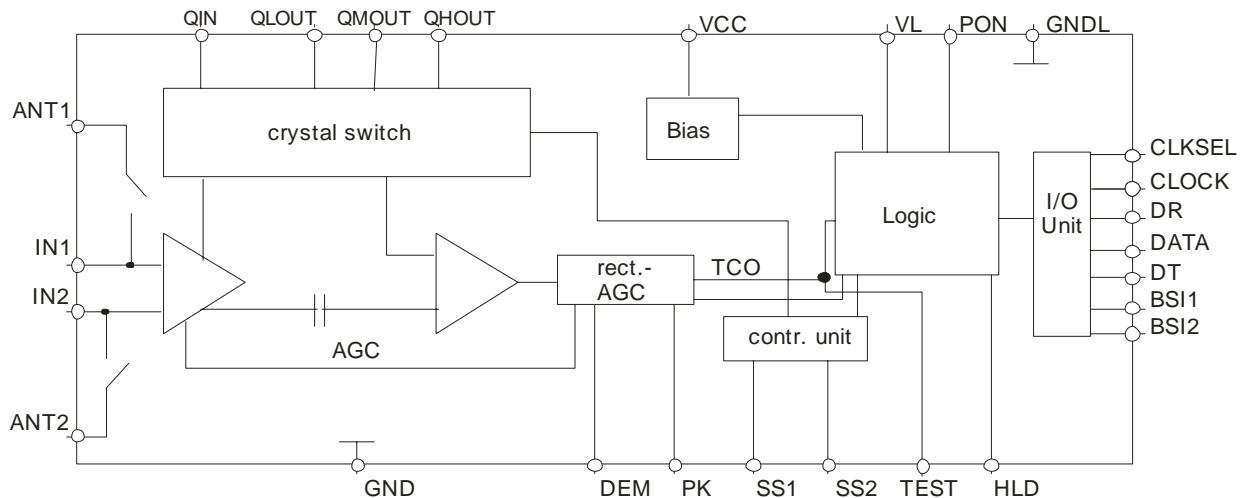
QIN QLOUT QMOUT QHOUT VCC VL PON GNDL

ANT1

crystal switch

Bias

CLKSEL

CLOCK

Logic

I/O Unit

DR

DATA

IN1

IN2

rect.- AGC

TCO

DT

BSI1

BSI2

contr. unit

AGC

ANT2

GND DEM PK SS1 SS2 TEST HLD